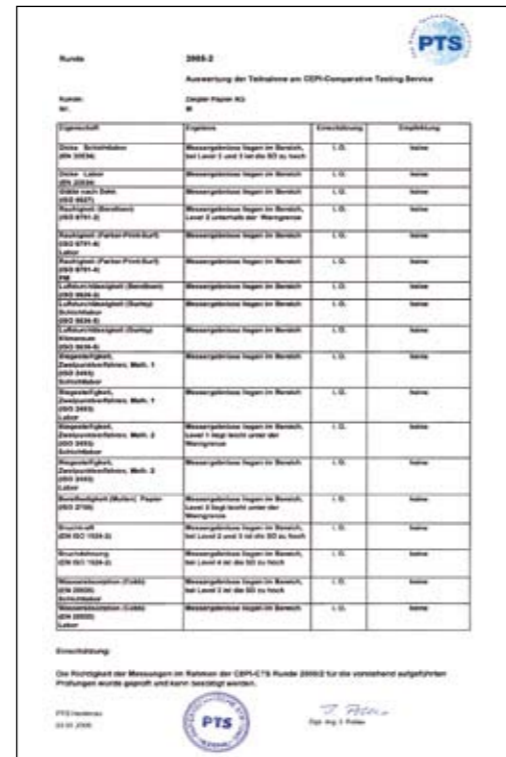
PTS

Runde 2005-2

Auswertung der Teilnahme am CEPI-Comparative Testing Service

Kunde: Ziegler Papier AG
Nr.: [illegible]

| Eigenschaft | Ergebnis | Einschätzung | Empfehlung |
|---|---|---|---|
| Dicke Schichtlabor (EN 20534) | Messergebnisse liegen im Bereich, bei Level 2 und 3 ist die SD zu hoch | i. O. | keine |
| Dicke Labor (EN 20534) | Messergebnisse liegen im Bereich | i. O. | keine |
| Glätte nach Bekk (ISO 8627) | Messergebnisse liegen im Bereich | i. O. | keine |
| Rauhigkeit (Bendtsen) (ISO 8791-2) | Messergebnisse liegen im Bereich, Level 2 unterhalb der Warngrenze | i. O. | keine |
| Rauhigkeit (Parker-Print-Surf) (ISO 8791-4) Labor | Messergebnisse liegen im Bereich | i. O. | keine |
| Rauhigkeit (Parker-Print-Surf) (ISO 8791-4) PM | Messergebnisse liegen im Bereich | i. O. | keine |
| Luftdurchlässigkeit (Bendtsen) (ISO 5636-3) | Messergebnisse liegen im Bereich | i. O. | keine |
| Luftdurchlässigkeit (Gurley) Schichtlabor (ISO 5636-5) | Messergebnisse liegen im Bereich | i. O. | keine |
| Luftdurchlässigkeit (Gurley) Klimaraum (ISO 5636-5) | Messergebnisse liegen im Bereich | i. O. | keine |
| Biegesteifigkeit, Zweipunktverfahren, Meth. 1 (ISO 2493) Schichtlabor | Messergebnisse liegen im Bereich | i. O. | keine |
| Biegesteifigkeit, Zweipunktverfahren, Meth. 1 (ISO 2493) Labor | Messergebnisse liegen im Bereich | i. O. | keine |
| Biegesteifigkeit, Zweipunktverfahren, Meth. 2 (ISO 2493) Schichtlabor | Messergebnisse liegen im Bereich, Level 1 liegt leicht unter der Warngrenze | i. O. | keine |
| Biegesteifigkeit, Zweipunktverfahren, Meth. 2 (ISO 2493) Labor | Messergebnisse liegen im Bereich | i. O. | keine |
| Berstfestigkeit (Mullen) Papier (ISO 2758) | Messergebnisse liegen im Bereich, Level 3 liegt leicht unter der Warngrenze | i. O. | keine |
| Bruchkraft (EN ISO 1924-2) | Messergebnisse liegen im Bereich, bei Level 2 und 3 ist die SD zu hoch | i. O. | keine |
| Bruchdehnung (EN ISO 1924-2) | Messergebnisse liegen im Bereich, bei Level 4 ist die SD zu hoch | i. O. | keine |
| Wasserabsorption (Cobb) (EN 20535) Schichtlabor | Messergebnisse liegen im Bereich, bei Level 2 ist die SD zu hoch | i. O. | keine |
| Wasserabsorption (Cobb) (EN 20535) Labor | Messergebnisse liegen im Bereich | i. O. | keine |

Einschätzung:

Die Richtigkeit der Messungen im Rahmen der CEPI-CTS Runde 2005/2 für die vorstehend aufgeführten Prüfungen wurde geprüft und kann bestätigt werden.

PTS Heidenau
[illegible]

PTS

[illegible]
Dipl.-Ing. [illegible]